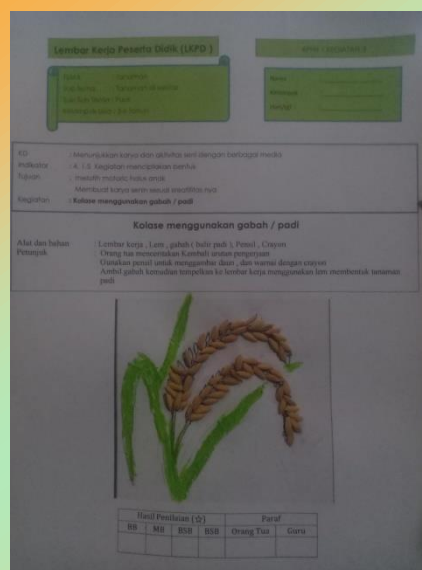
Lembar Kerja Peserta Didik (LKPD)

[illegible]

Tema : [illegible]
Sub tema : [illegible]
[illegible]
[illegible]

Nama : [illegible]
Kelompok : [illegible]
Tanggal : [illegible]

KD : Menunjukkan karya dan aktivitas seni dengan berbagai media
Indikator : 4. 1.5. Kegiatan menciptakan bentuk
Tujuan : Melatih motorik halus anak
Membuat karya seni sesuai kreatifitas nya
Kegiatan : Kolase menggunakan gabah / padi

Kolase menggunakan gabah / padi

Alat dan bahan : Lembar kerja , Lem , gabah ( bulir padi ), Pensil , Crayon
Petunjuk : Orang tua menuntukan Kembali urutan pengerjaan
Gunakan pensil untuk menggambar daun , dan warnai dengan crayon
Ambil gabah kemudian tempelkan ke lembar kerja menggunakan lem membentuk tanaman padi

| Hasil Penilaian (☆) | | | | Paraf | |
|---|---|---|---|---|---|
| BB | MB | BSH | BSB | Orang Tua | Guru |
| | | | | | |